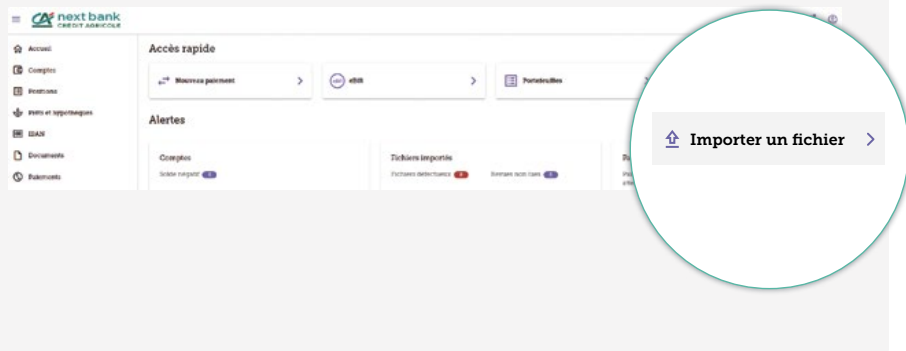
next bank
CRÉDIT AGRICOLE

Accueil
Comptes
Positions
Prêts et hypothèques
IBAN
Documents
Paiements

Accès rapide

Nouveau paiement
eBill
Portefeuilles

Alertes

Comptes
Solde négatif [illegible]

Fichiers importés
Fichiers défectueux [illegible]
Remises non liées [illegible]

Importer un fichier